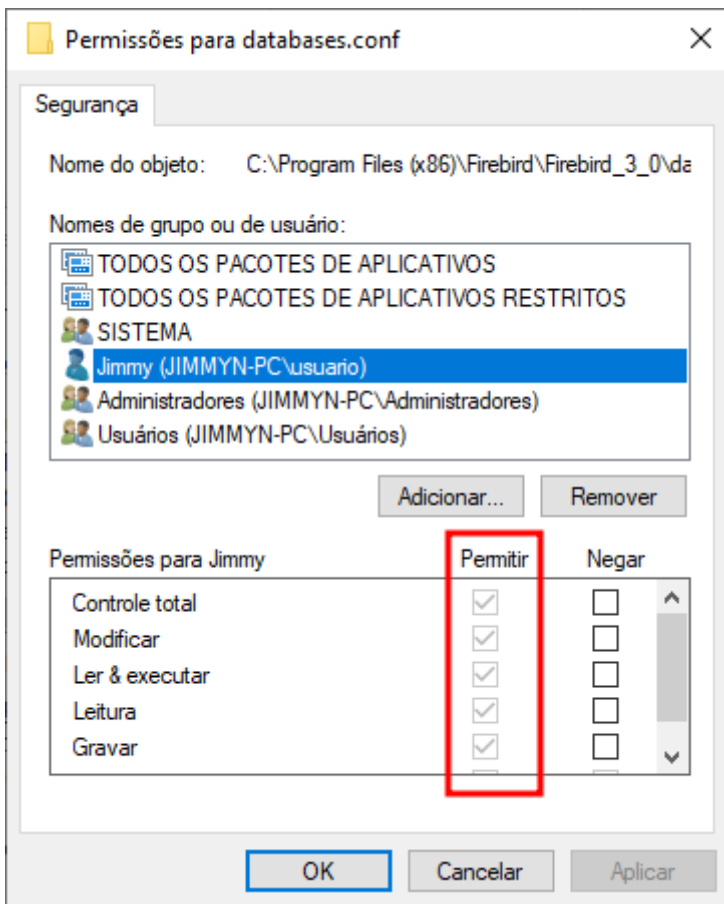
Permissões para databases.conf

Segurança

Nome do objeto: C:\Program Files (x86)\Firebird\Firebird_3_0\da

Nomes de grupo ou de usuário:

TODOS OS PACOTES DE APLICATIVOS
TODOS OS PACOTES DE APLICATIVOS RESTRITOS
SISTEMA
Jimmy (JIMMYN-PC\usuario)
Administradores (JIMMYN-PC\Administradores)
Usuários (JIMMYN-PC\Usuários)

Adicionar... Remover

| Permissões para Jimmy | Permitir | Negar |
|---|---|---|
| Controle total | ✓ | ☐ |
| Modificar | ✓ | ☐ |
| Ler & executar | ✓ | ☐ |
| Leitura | ✓ | ☐ |
| Gravar | ✓ | ☐ |

OK Cancelar Aplicar